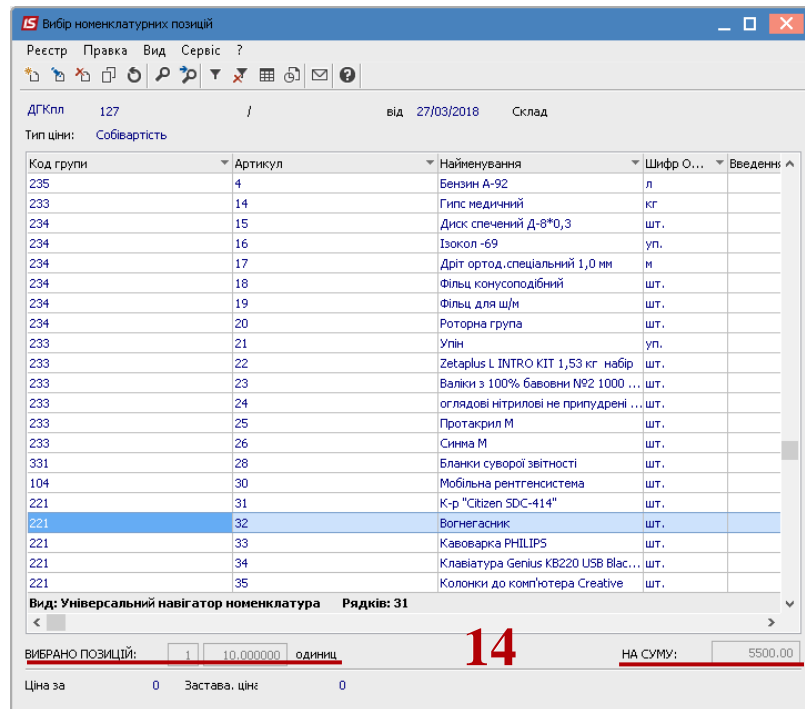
IS Вибір номенклатурних позицій

Реєстр Правка Вид Сервіс ?

ДГКпл 127 / від 27/03/2018 Склад

Тип ціни: Собівартість

| Код групи | Артикул | Найменування | Шифр О... | Введення |
|---|---|---|---|---|
| 235 | 4 | Бензин А-92 | л | |
| 233 | 14 | Гипс медичний | кг | |
| 234 | 15 | Диск спечений Д-8*0,3 | шт. | |
| 234 | 16 | Ізокол -69 | уп. | |
| 234 | 17 | Дріт ортод.спеціальний 1,0 мм | м | |
| 234 | 18 | Фільц конусоподібний | шт. | |
| 234 | 19 | Фільц для ш/м | шт. | |
| 234 | 20 | Роторна група | шт. | |
| 233 | 21 | Упін | уп. | |
| 233 | 22 | Zetaplus L INTRO KIT 1,53 кг набір | шт. | |
| 233 | 23 | Валіки з 100% бавовни №2 1000 ... | шт. | |
| 233 | 24 | оглядові нітрилові не припудрені ... | шт. | |
| 233 | 25 | Протакрил М | шт. | |
| 233 | 26 | Синма М | шт. | |
| 331 | 28 | Бланки суворої звітності | шт. | |
| 104 | 30 | Мобільна рентгенсистема | шт. | |
| 221 | 31 | К-р "Citizen SDC-414" | шт. | |
| 221 | 32 | Вогнегасник | шт. | |
| 221 | 33 | Кавоварка PHILIPS | шт. | |
| 221 | 34 | Клавіатура Genius KB220 USB Blac... | шт. | |
| 221 | 35 | Колонки до комп'ютера Creative | шт. | |

Вид: Універсальний навігатор номенклатура Рядків: 31

ВИБРАНО ПОЗИЦІЙ: 1 10.000000 одиниць 14 НА СУМУ: 5500.00

Ціна за 0 Застава. ціна 0